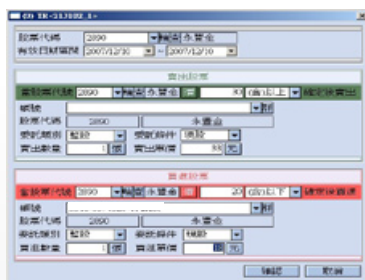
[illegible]

股票代碼 2890 ▼ 股名 永豐金
有效日期區間 2007/12/10 ▼ ~ 2007/12/10 ▼

賣出設定
當股票代碼 2890 ▼ 股名 永豐金 價 30 (含)以上 ▼ 確定後賣出
帳號 ▼ 財
股票代碼 2890 永豐金
委託類別 整股 ▼ 委託條件 限價 ▼
賣出數量 1 張 賣出單價 30 元

買進設定
當股票代碼 2890 ▼ 股名 永豐金 價 20 (含)以下 ▼ 確定後買進
帳號 ▼ 財
股票代碼 2890 永豐金
委託類別 整股 ▼ 委託條件 限價 ▼
買進數量 1 張 買進單價 20 元

確認 取消